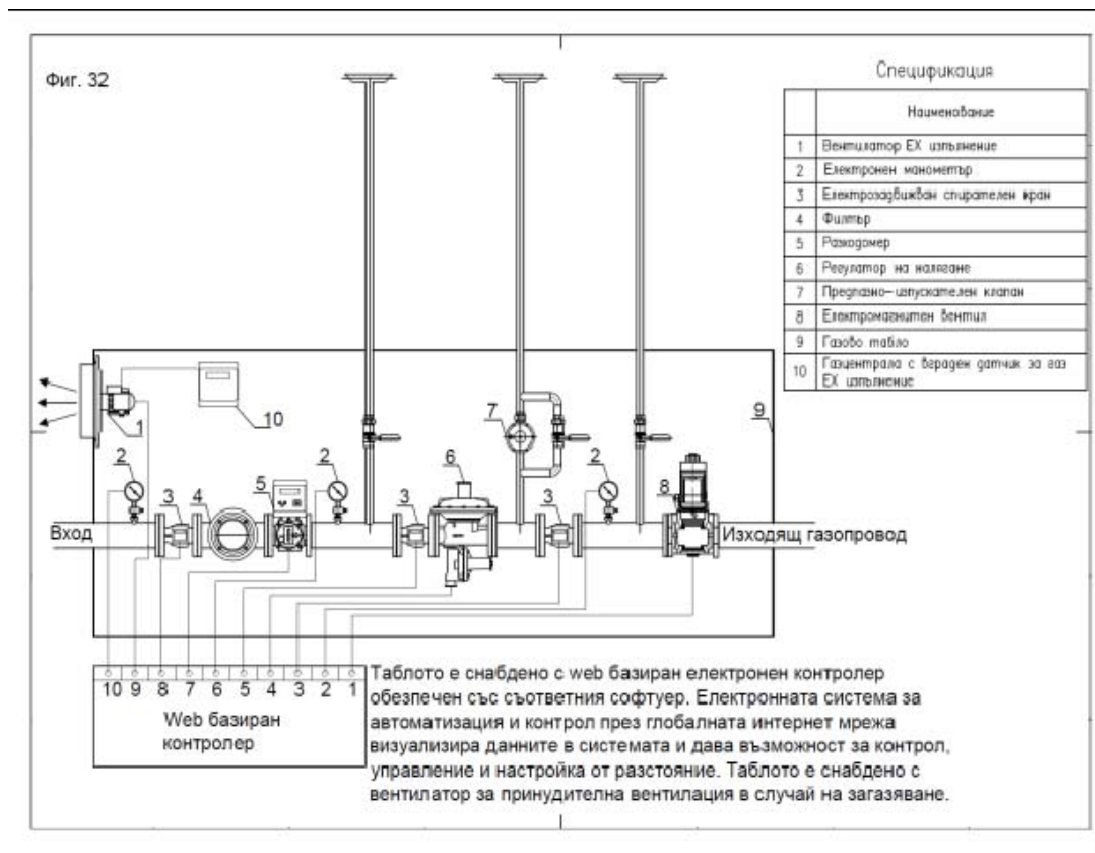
Фиг. 32

Спецификация

| | Наименование |
|---|---|
| 1 | Вентилатор EX изпълнение |
| 2 | Електронен манометър |
| 3 | Електрозадвижван спирателен кран |
| 4 | Филтър |
| 5 | Разходомер |
| 6 | Регулатор на налягане |
| 7 | Предпазно-изпускателен клапан |
| 8 | Електромагнитен вентил |
| 9 | Газово табло |
| 10 | Газцентрала с вграден датчик за газ EX изпълнение |

1 10 9 7 2 3 4 5 2 6 3 2 8

Вход

Изходящ газопровод

10 9 8 7 6 5 4 3 2 1

Web базиран контролер

Таблото е снабдено с web базиран електронен контролер обезпечен със съответния софтуер. Електронната система за автоматизация и контрол през глобалната интернет мрежа визуализира данните в системата и дава възможност за контрол, управление и настройка от разстояние. Таблото е снабдено с вентилатор за принудителна вентилация в случай на загазяване.